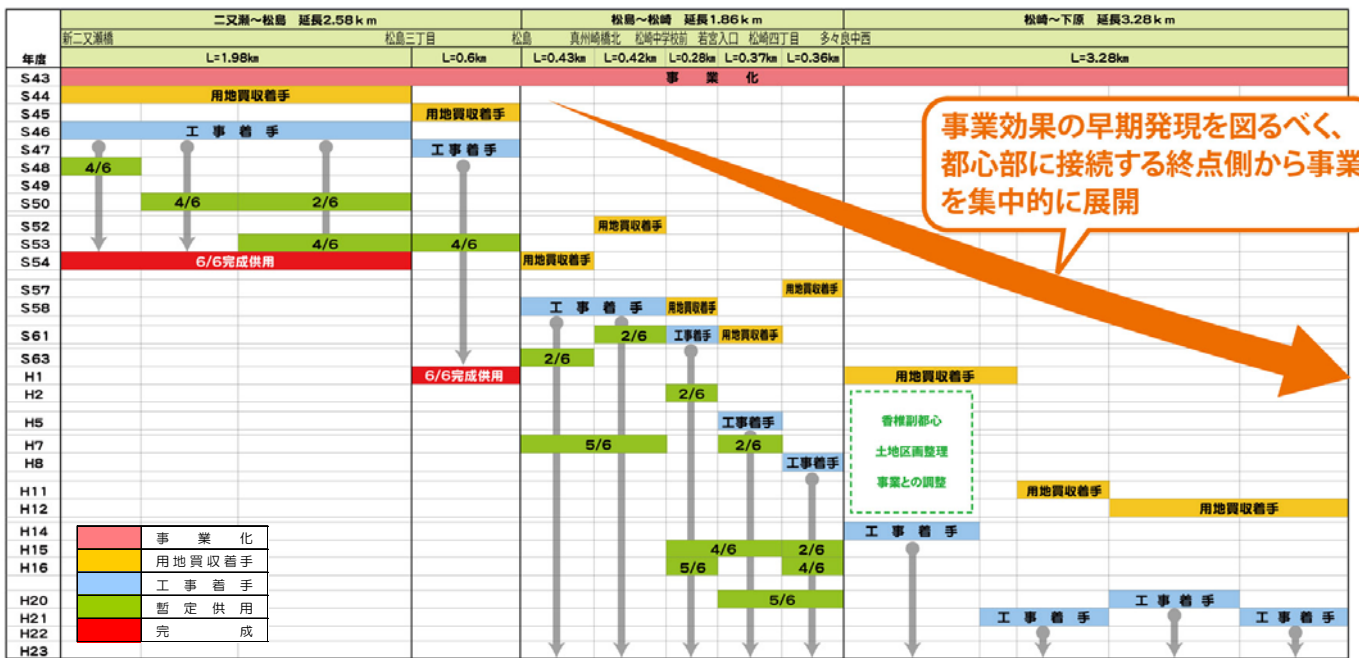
| 年度 | 二又瀬～松島　延長2.58km | | 松島～松崎　延長1.86km | 松崎～下原　延長3.28km |
|---|---|---|---|---|
| | 新二又瀬橋　松島三丁目 | | 松島　真州崎橋北　松崎中学校前　若宮入口　松崎四丁目 | 多々良中西 |
| | L=1.98km | L=0.6km | L=0.43km　L=0.42km　L=0.28km　L=0.37km　L=0.36km | L=3.28km |
| S43 | 事　業　化 | | | |
| S44 | 用地買収着手 | | | |
| S45 | | 用地買収着手 | | |
| S46 | 工　事　着　手 | | | |
| S47 | | 工　事　着　手 | | |
| S48 | 4/6 | | | |
| S49 | | | | |
| S50 | 4/6　2/6 | | | |
| S52 | | | 用地買収着手 | |
| S53 | 4/6 | 4/6 | | |
| S54 | 6/6完成供用 | | 用地買収着手 | |
| S57 | | | 用地買収着手 | |
| S58 | | | 工　事　着　手　用地買収着手 | |
| S61 | | | 2/6　工事着手　用地買収着手 | |
| S63 | | | 2/6 | |
| H1 | | 6/6完成供用 | | 用地買収着手 |
| H2 | | | 2/6 | |
| H5 | | | 工事着手 | 香椎副都心 土地区画整理 事業との調整 |
| H7 | | | 5/6　2/6 | |
| H8 | | | 工事着手 | |
| H11 | | | | 用地買収着手 |
| H12 | | | | 用地買収着手 |
| H14 | | | | 工　事　着　手 |
| H15 | | | 4/6　2/6 | |
| H16 | | | 5/6　4/6 | |
| H20 | | | 5/6 | 工　事　着　手 |
| H21 | | | | 工　事　着　手　工　事　着　手 |
| H22 | | | | |
| H23 | | | | |

事業効果の早期発現を図るべく、都心部に接続する終点側から事業を集中的に展開

| | |
|---|---|
| | 事　業　化 |
| | 用地買収着手 |
| | 工　事　着　手 |
| | 暫　定　供　用 |
| | 完　成 |